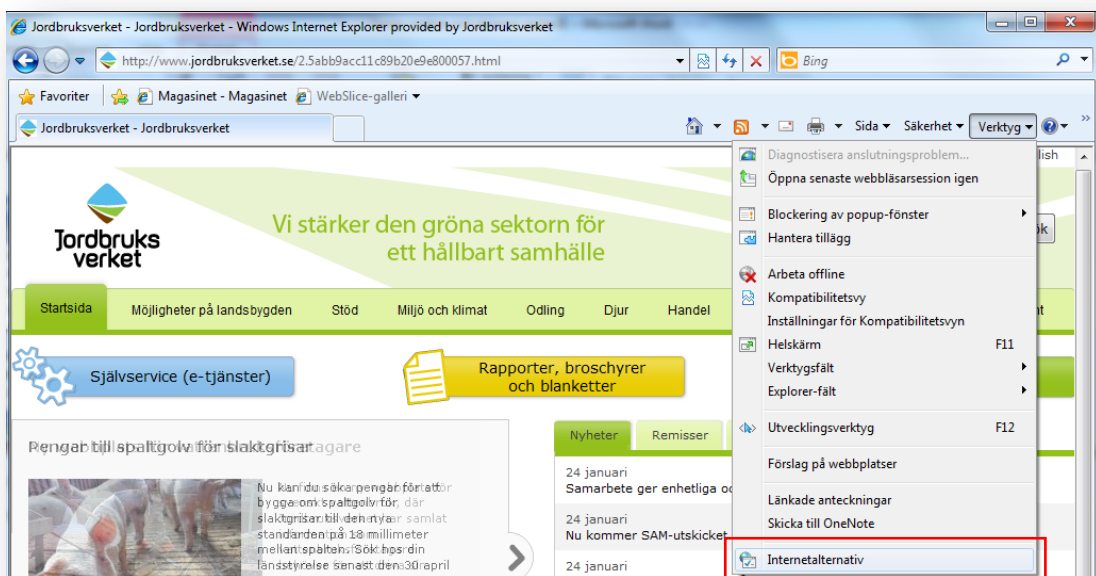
Jordbruksverket - Jordbruksverket - Windows Internet Explorer provided by Jordbruksverket

http://www.jordbruksverket.se/2.5abb9acc11c89b20e9e800057.html

Bing

Favoriter

Magasinet - Magasinet

WebSlice-galleri

Jordbruksverket - Jordbruksverket

Sida

Säkerhet

Verktyg

Diagnostisera anslutningsproblem...

Öppna senaste webbläsarsession igen

Blockering av popup-fönster

Hantera tillägg

Arbeta offline

Kompatibilitetsvy

Inställningar för Kompatibilitetsvyn

Helskärm F11

Verktygsfält

Explorer-fält

Utvecklingsverktyg F12

Förslag på webbplatser

Länkade anteckningar

Skicka till OneNote

Internetalternativ

lish

Jordbruks verket

Vi stärker den gröna sektorn för ett hållbart samhälle

Startsida

Möjligheter på landsbygden

Stöd

Miljö och klimat

Odling

Djur

Handel

Självservice (e-tjänster)

Rapporter, broschyrer och blanketter

Pengar till spaltgolv för slaktgrisar

Nu kan du söka pengar för att bygga om spaltgolv för, där slaktgrisar till den nya standarden på 18 millimeter mellan spalten. Sök hos din länsstyrelse senast den 30 april

Nyheter

Remisser

24 januari

Samarbete ger enhetliga oc

24 januari

Nu kommer SAM-utskicket

24 januari